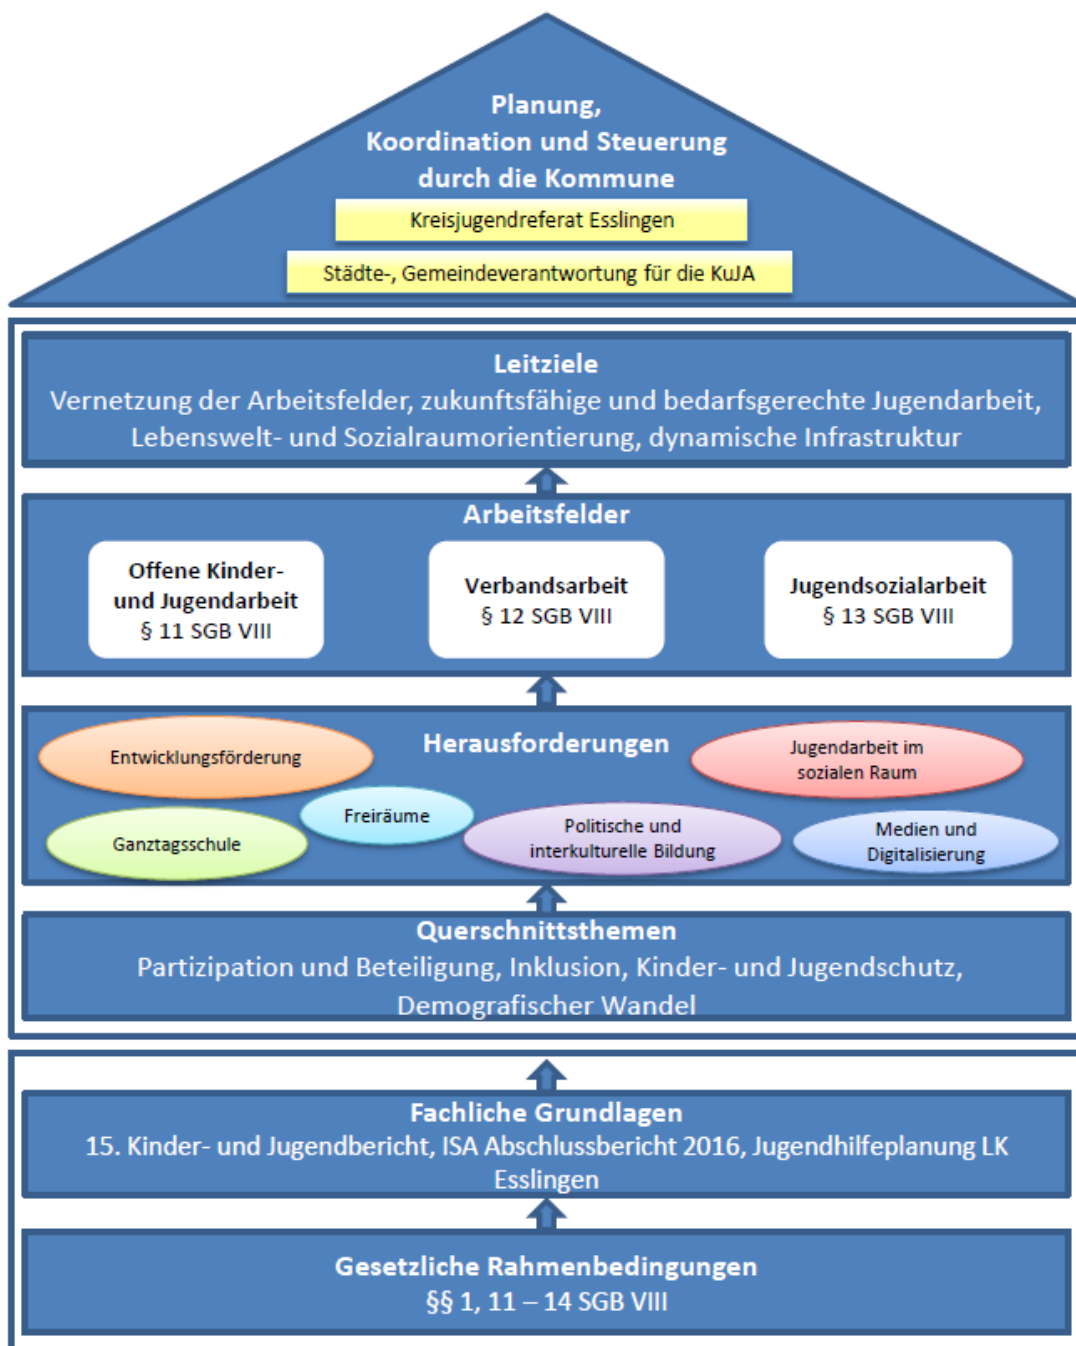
Planung,
Koordination und Steuerung
durch die Kommune

Kreisjugendreferat Esslingen

Städte-, Gemeindeverantwortung für die KuJA

Leitziele
Vernetzung der Arbeitsfelder, zukunftsfähige und bedarfsgerechte Jugendarbeit, Lebenswelt- und Sozialraumorientierung, dynamische Infrastruktur

Arbeitsfelder

Offene Kinder- und Jugendarbeit
§ 11 SGB VIII

Verbandsarbeit
§ 12 SGB VIII

Jugendsozialarbeit
§ 13 SGB VIII

Herausforderungen

Entwicklungsförderung

Jugendarbeit im sozialen Raum

Freiräume

Ganztagsschule

Politische und interkulturelle Bildung

Medien und Digitalisierung

Querschnittsthemen
Partizipation und Beteiligung, Inklusion, Kinder- und Jugendschutz, Demografischer Wandel

Fachliche Grundlagen
15. Kinder- und Jugendbericht, ISA Abschlussbericht 2016, Jugendhilfeplanung LK Esslingen

Gesetzliche Rahmenbedingungen
§§ 1, 11 – 14 SGB VIII